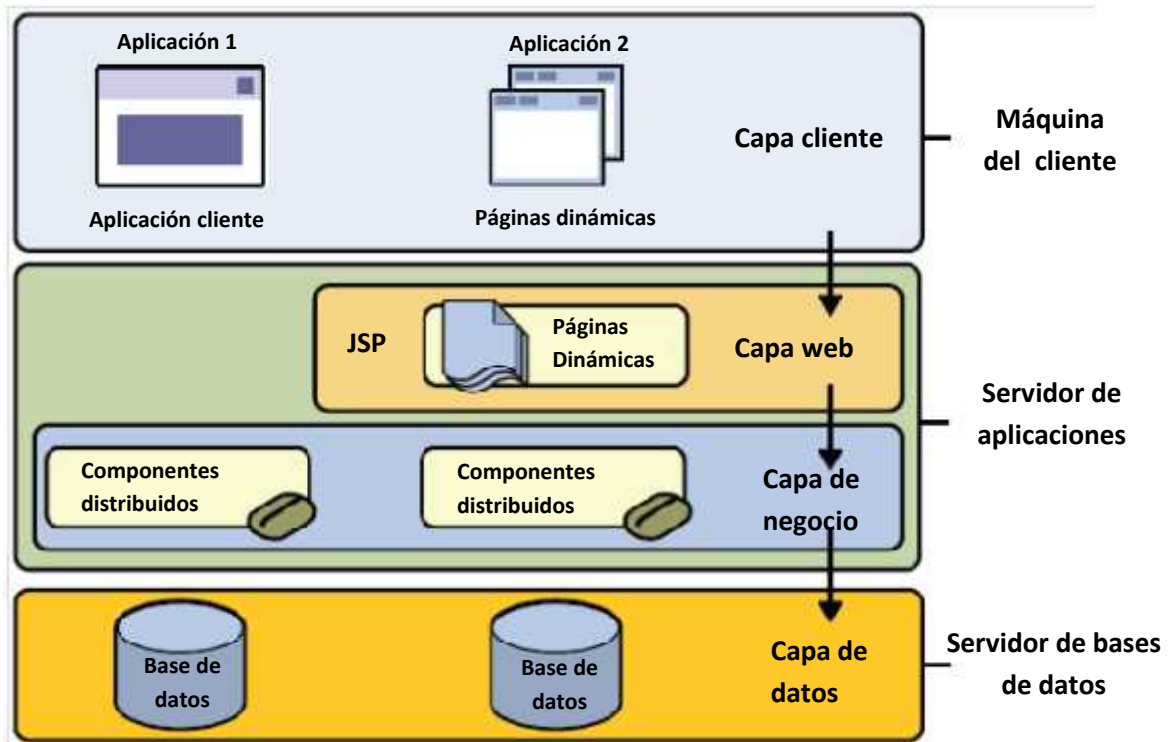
Aplicación 1

Aplicación cliente

Aplicación 2

Páginas dinámicas

Capa cliente

Máquina del cliente

JSP

Páginas Dinámicas

Capa web

Servidor de aplicaciones

Componentes distribuidos

Componentes distribuidos

Capa de negocio

Base de datos

Base de datos

Capa de datos

Servidor de bases de datos